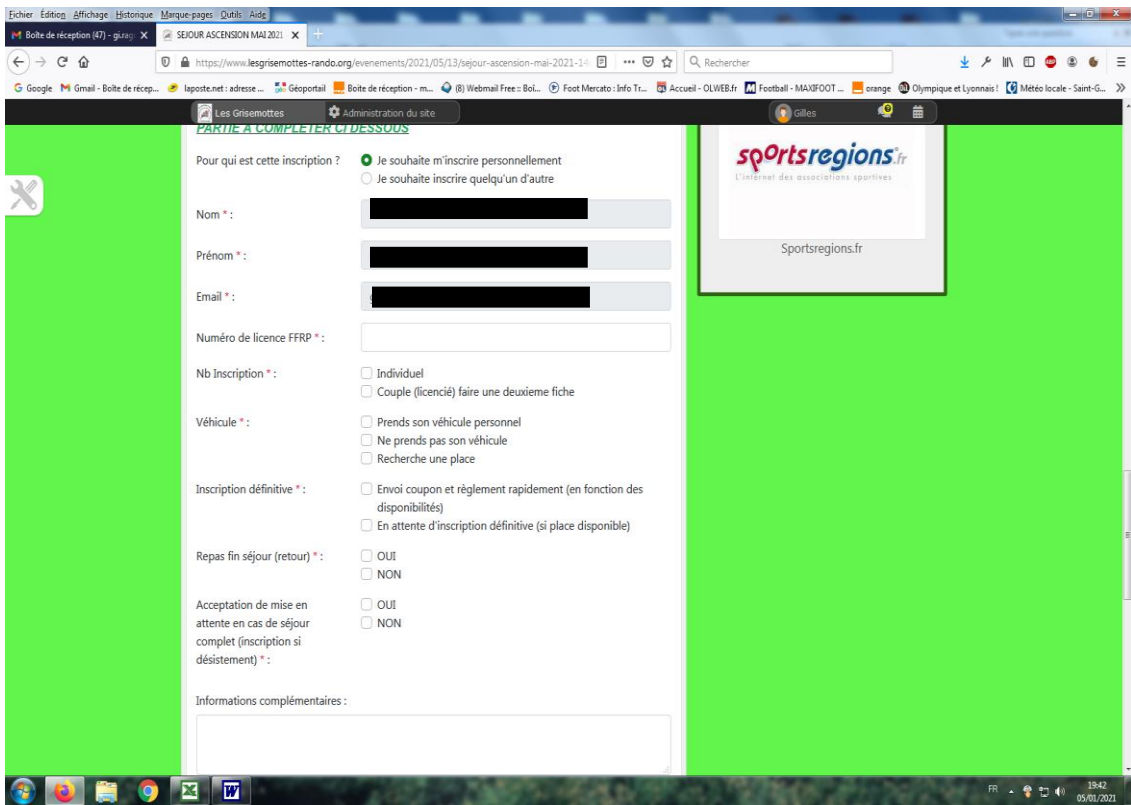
Fichier Édition Affichage Historique Marque-pages Outils Aide

Boite de réception (47) - giurag X | SEJOUR ASCENSION MAI 2021 X

https://www.lesgrisemottes-rando.org/evenements/2021/05/13/sejour-ascension-mai-2021-1-

Rechercher

Google Gmail - Boîte de récep... laposte.net : adresse ... Géoportail Boite de réception - m... (8) Webmail Free : Boî... Foot Mercato : Info Tr... Accueil - OLWEB.fr Football - MAXIFOOT ... orange Olympique et Lyonnais ! Météo locale - Saint-G...

Les Grisemottes | Administration du site | Gilles

PARTIE A COMPLETER CI DESSOUS

Pour qui est cette inscription ?
Je souhaite m'inscrire personnellement
Je souhaite inscrire quelqu'un d'autre

Nom * :

Prénom * :

Email * :

Numéro de licence FFRP * :

Nb Inscription * :
Individuel
Couple (licencié) faire une deuxieme fiche

Véhicule * :
Prends son véhicule personnel
Ne prends pas son véhicule
Recherche une place

Inscription définitive * :
Envoi coupon et règlement rapidement (en fonction des disponibilités)
En attente d'inscription définitive (si place disponible)

Repas fin séjour (retour) * :
OUI
NON

Acceptation de mise en attente en cas de séjour complet (inscription si désistement) * :
OUI
NON

Informations complémentaires :

sportsregions.fr
L'internet des associations sportives

Sportsregions.fr

FR 19:42 05/01/2021